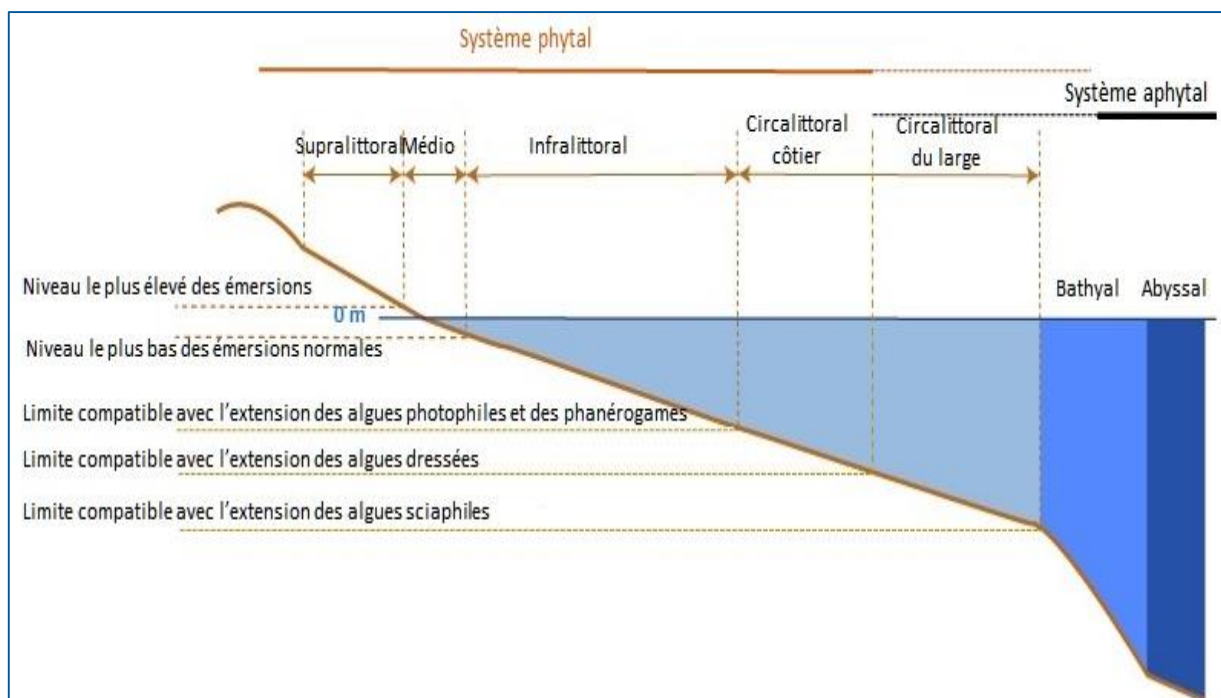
Système phytal

Système aphytal

Supralittoral

Médio

Infralittoral

Circalittoral côtier

Circalittoral du large

Niveau le plus élevé des émersions

0 m

Niveau le plus bas des émersions normales

Bathyal

Abyssal

Limite compatible avec l'extension des algues photophiles et des phanérogames

Limite compatible avec l'extension des algues dressées

Limite compatible avec l'extension des algues sciaphiles